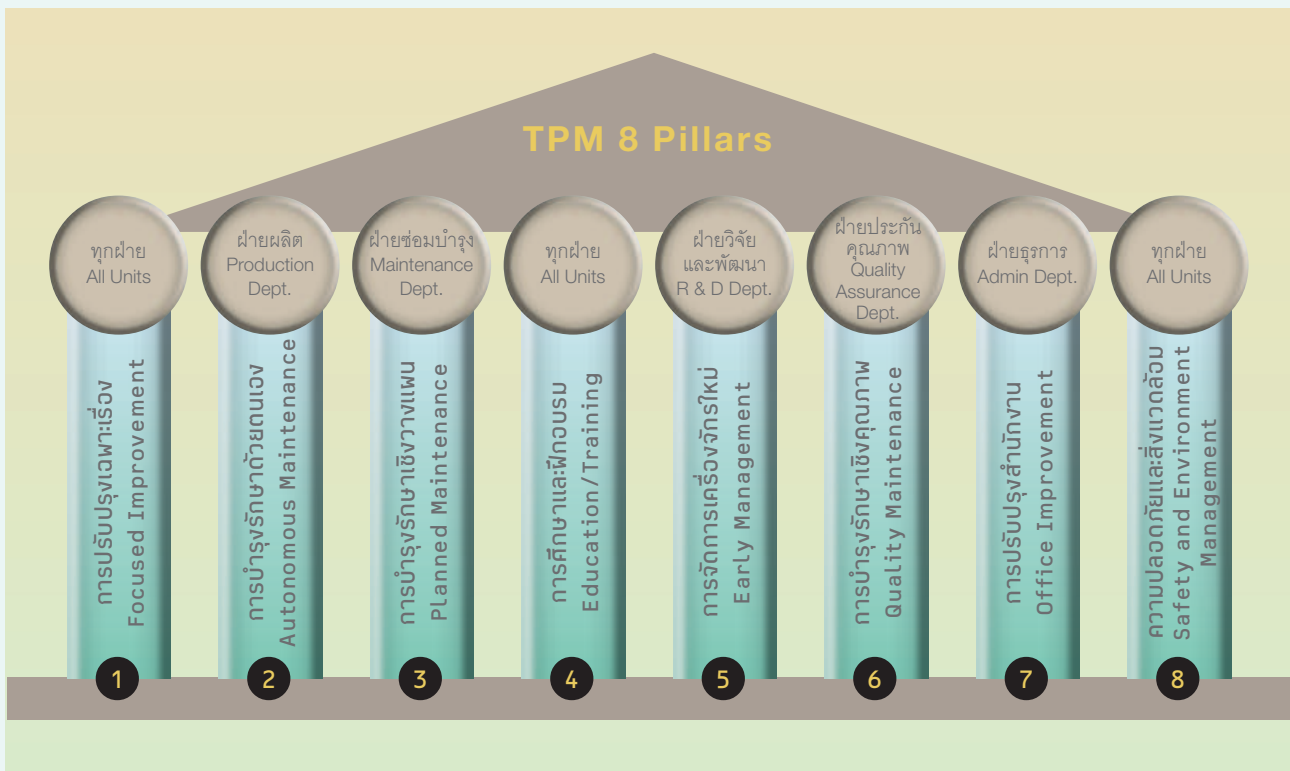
TPM 8 Pillars

ทุกฝ่าย
All Units

การปรับปรุงเฉพาะเรื่อง
Focused Improvement

1

ฝ่ายผลิต
Production Dept.

การบำรุงรักษาด้วยตนเอง
Autonomous Maintenance

2

ฝ่ายซ่อมบำรุง
Maintenance Dept.

การบำรุงรักษาเชิงวางแผน
Planned Maintenance

3

ทุกฝ่าย
All Units

การศึกษาและฝึกอบรม
Education/Training

4

ฝ่ายวิจัยและพัฒนา
R & D Dept.

การจัดการเครื่องจักรใหม่
Early Management

5

ฝ่ายประกันคุณภาพ
Quality Assurance Dept.

การบำรุงรักษาเชิงคุณภาพ
Quality Maintenance

6

ฝ่ายธุรการ
Admin Dept.

การปรับปรุงสำนักงาน
Office Improvement

7

ทุกฝ่าย
All Units

ความปลอดภัยและสิ่งแวดล้อม
Safety and Environment Management

8